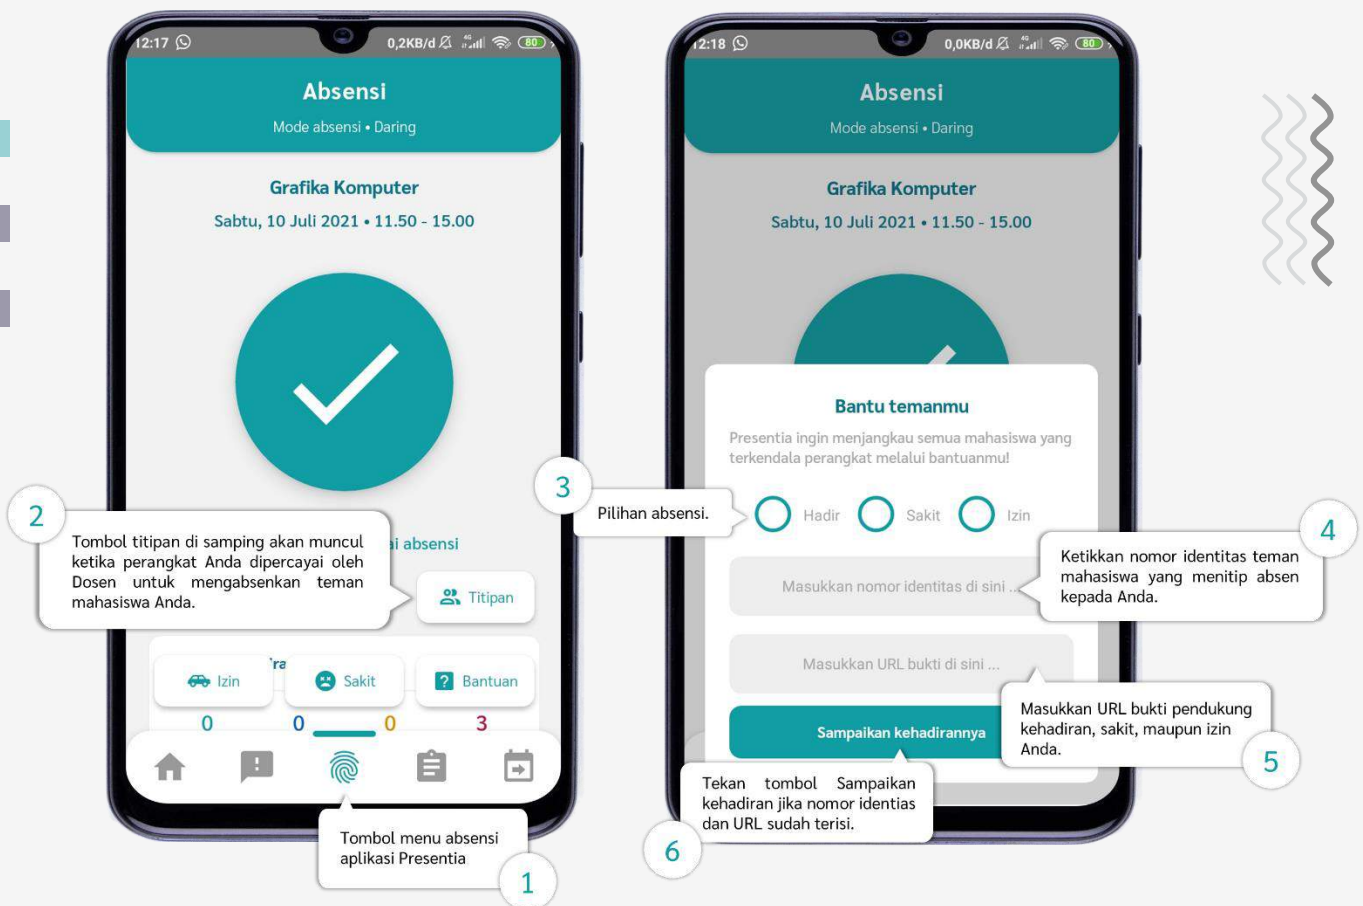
12:17 0,2KB/d 80

Absensi

Mode absensi • Daring

Grafika Komputer

Sabtu, 10 Juli 2021 • 11.50 - 15.00

2

Tombol titipan di samping akan muncul ketika perangkat Anda dipercayai oleh Dosen untuk mengabsenkan teman mahasiswa Anda.

i absensi

Titipan

Izin Sakit Bantuan

0 0 0 3

Tombol menu absensi aplikasi Presentia

1

12:18 0,0KB/d 80

Absensi

Mode absensi • Daring

Grafika Komputer

Sabtu, 10 Juli 2021 • 11.50 - 15.00

Bantu temanmu

Presentia ingin menjangkau semua mahasiswa yang terkendala perangkat melalui bantuanmu!

3

Pilihan absensi.

Hadir Sakit Izin

4

Ketikkan nomor identitas teman mahasiswa yang menitip absen kepada Anda.

Masukkan nomor identitas di sini ...

Masukkan URL bukti di sini ...

Masukkan URL bukti pendukung kehadiran, sakit, maupun izin Anda.

5

Sampaikan kehadirannya

Tekan tombol Sampaikan kehadiran jika nomor identias dan URL sudah terisi.

6